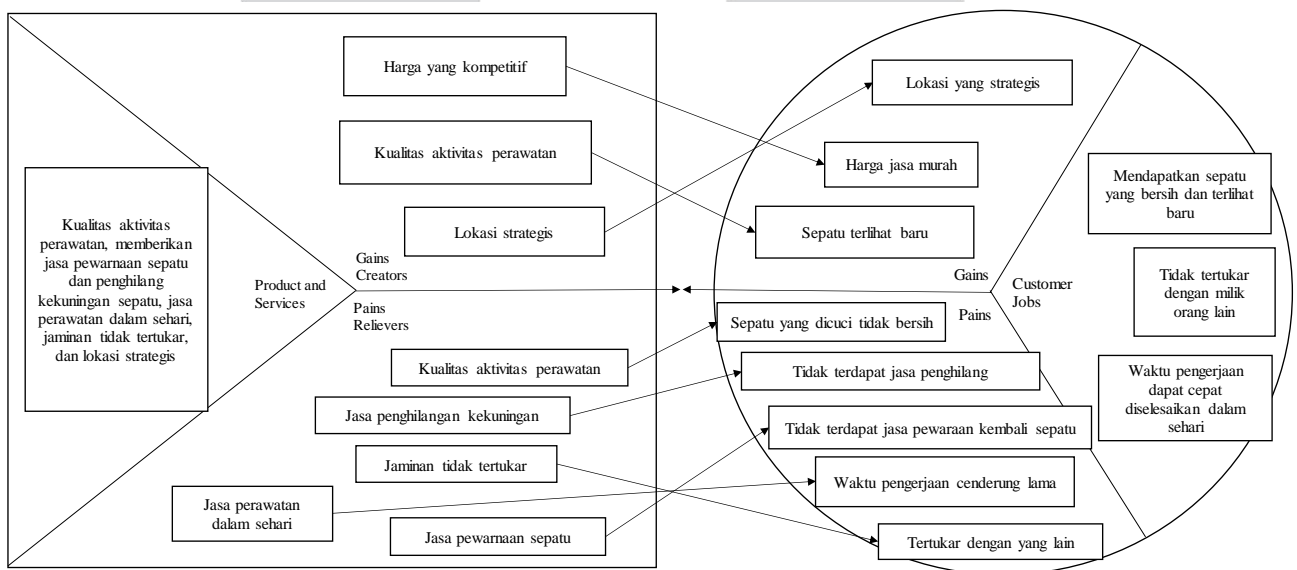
Kualitas aktivitas perawatan, memberikan jasa pewarnaan sepatu dan penghilang kekuningan sepatu, jasa perawatan dalam sehari, jaminan tidak tertukar, dan lokasi strategis

Product and Services

Gains Creators

Pains Relievers

Harga yang kompetitif

Kualitas aktivitas perawatan

Lokasi strategis

Kualitas aktivitas perawatan

Jasa penghilangan kekuningan

Jaminan tidak tertukar

Jasa perawatan dalam sehari

Jasa pewarnaan sepatu

Lokasi yang strategis

Harga jasa murah

Sepatu terlihat baru

Gains

Pains

Customer Jobs

Sepatu yang dicuci tidak bersih

Tidak terdapat jasa penghilang

Tidak terdapat jasa pewaraan kembali sepatu

Waktu pengerjaan cenderung lama

Tertukar dengan yang lain

Mendapatkan sepatu yang bersih dan terlihat baru

Tidak tertukar dengan milik orang lain

Waktu pengerjaan dapat cepat diselesaikan dalam sehari